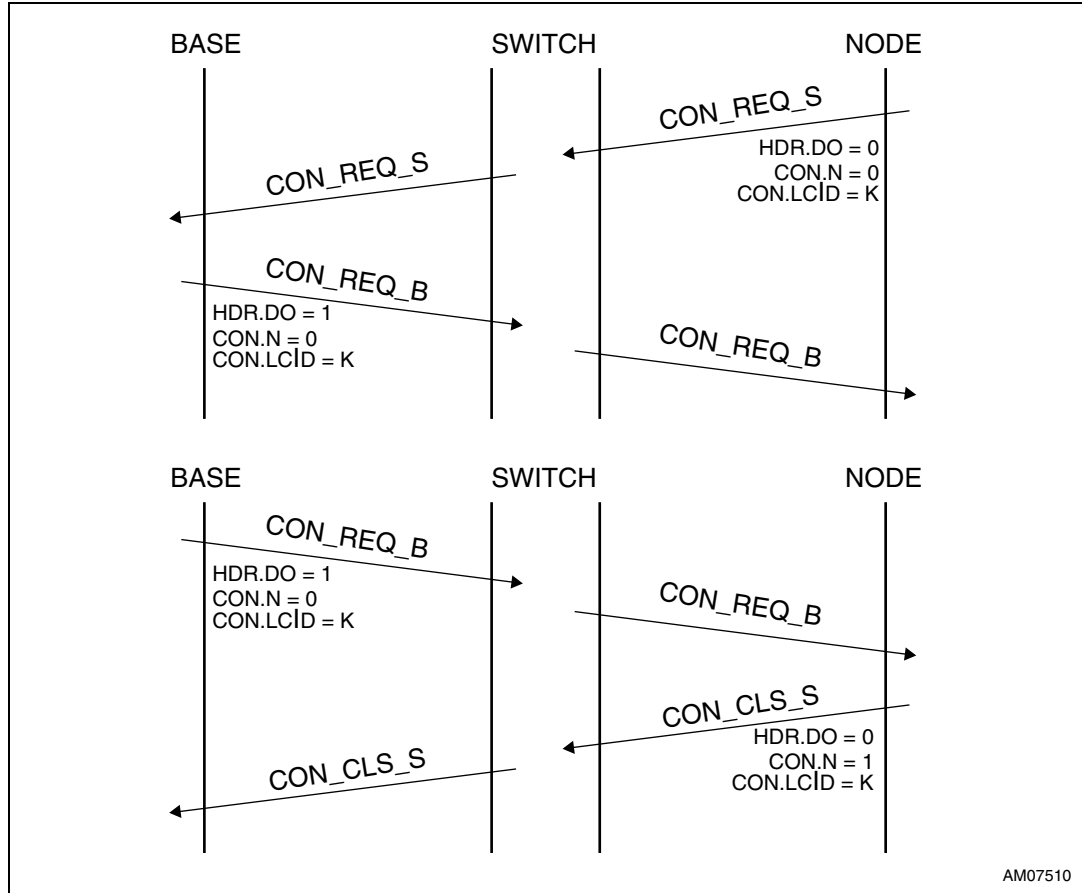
BASE

SWITCH

NODE

CON_REQ_S

HDR.DO = 0
CON.N = 0
CON.LCID = K

CON_REQ_S

CON_REQ_B

HDR.DO = 1
CON.N = 0
CON.LCID = K

CON_REQ_B

BASE

SWITCH

NODE

CON_REQ_B

HDR.DO = 1
CON.N = 0
CON.LCID = K

CON_REQ_B

CON_CLS_S

HDR.DO = 0
CON.N = 1
CON.LCID = K

CON_CLS_S

AM07510